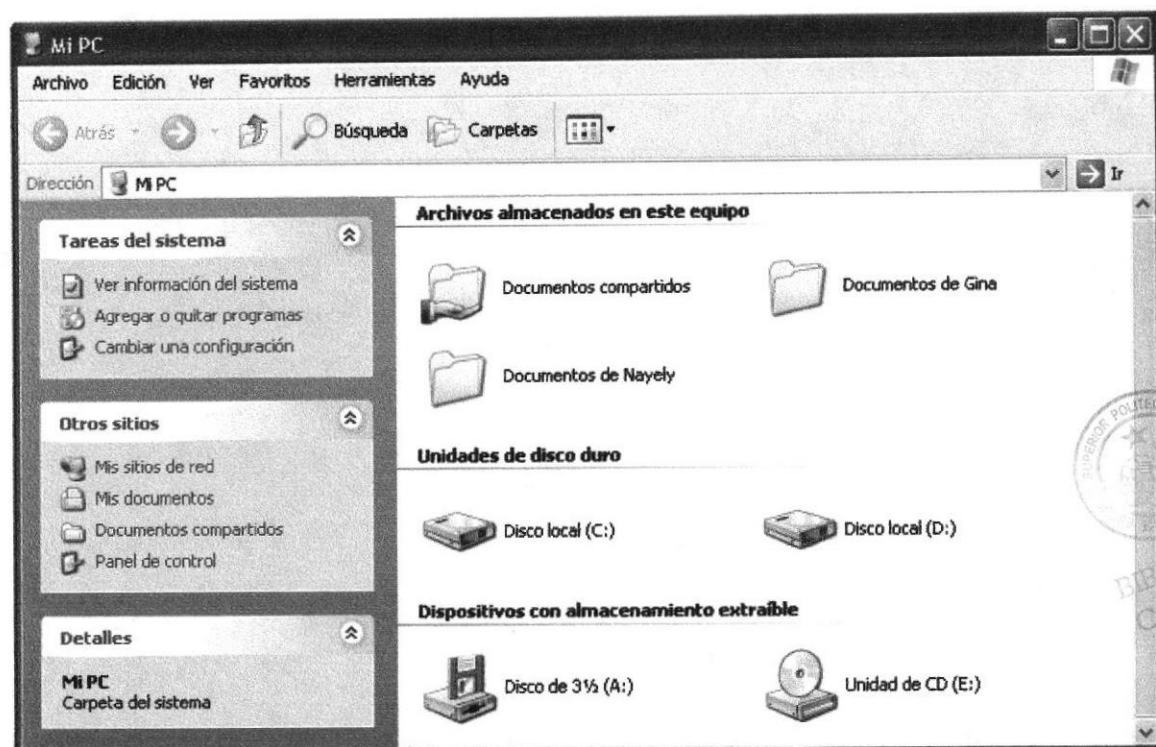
Mi PC

Archivo Edición Ver Favoritos Herramientas Ayuda

Atrás Búsqueda Carpetas

Dirección Mi PC

Ir

Tareas del sistema

Ver información del sistema
Agregar o quitar programas
Cambiar una configuración

Otros sitios

Mis sitios de red
Mis documentos
Documentos compartidos
Panel de control

Detalles

Mi PC
Carpeta del sistema

Archivos almacenados en este equipo

Documentos compartidos
Documentos de Gina
Documentos de Nayely

Unidades de disco duro

Disco local (C:)
Disco local (D:)

Dispositivos con almacenamiento extraíble

Disco de 3½ (A:)
Unidad de CD (E:)

SUPERIOR POLITEC

BIB
C